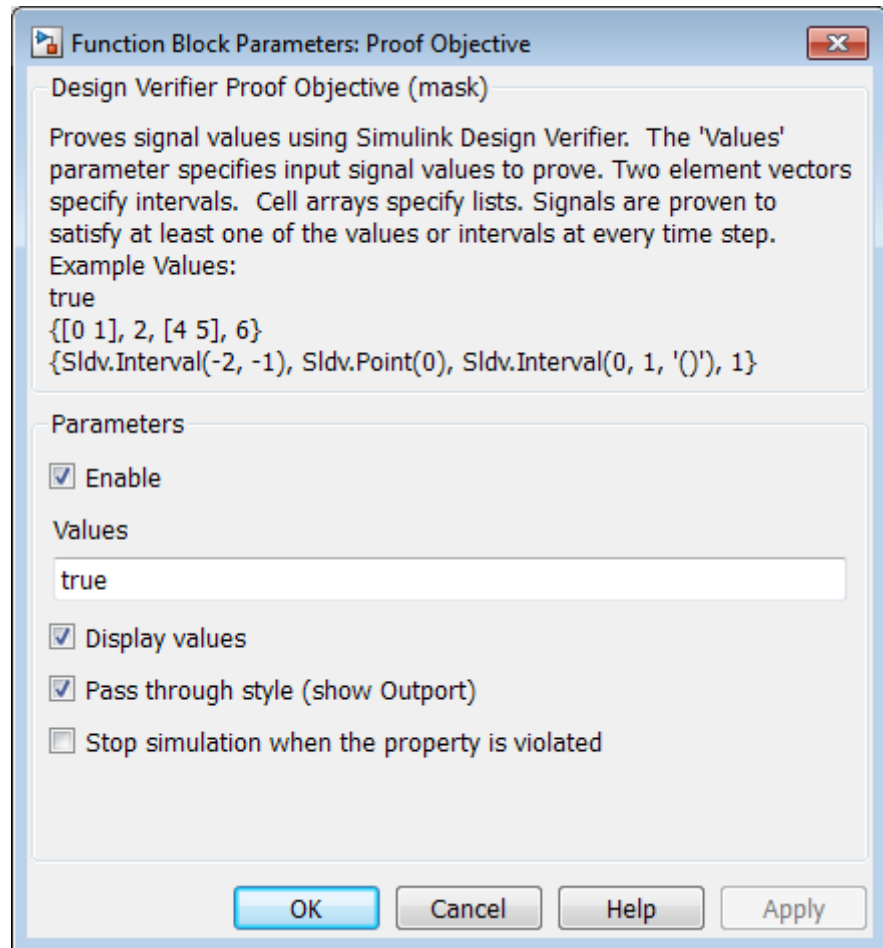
Function Block Parameters: Proof Objective

Design Verifier Proof Objective (mask)

Proves signal values using Simulink Design Verifier. The 'Values' parameter specifies input signal values to prove. Two element vectors specify intervals. Cell arrays specify lists. Signals are proven to satisfy at least one of the values or intervals at every time step.
Example Values:
true
{[0 1], 2, [4 5], 6}
{Sldv.Interval(-2, -1), Sldv.Point(0), Sldv.Interval(0, 1, '()'), 1}

Parameters

Enable

Values

true

Display values

Pass through style (show Outport)

Stop simulation when the property is violated

OK Cancel Help Apply